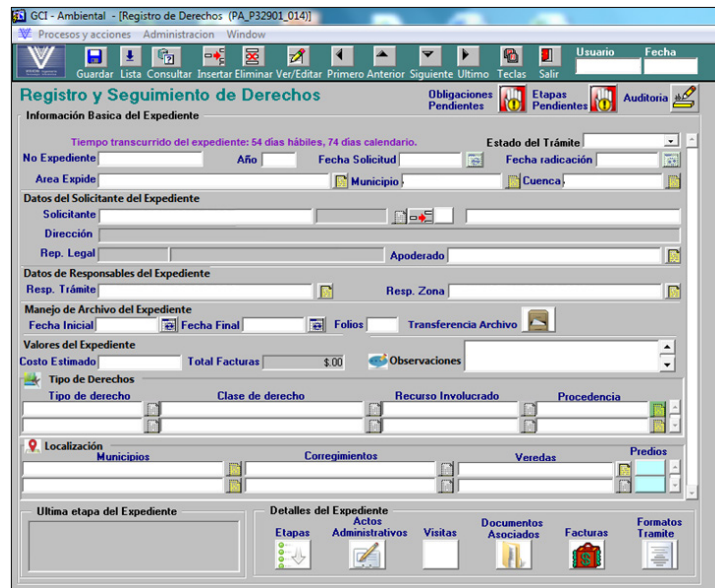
GCI - Ambiental - [Registro de Derechos (PA_P32901_014)]

Procesos y acciones Administracion Window

Guardar Lista Consultar Insertar Eliminar Ver/Editar Primero Anterior Siguiente Ultimo Teclas Salir

Usuario

Fecha

Registro y Seguimiento de Derechos

Obligaciones Pendientes

Etapas Pendientes

Auditoria

Información Basica del Expediente

Tiempo transcurrido del expediente: 54 días hábiles, 74 días calendario.

Estado del Trámite

No Expediente

Año

Fecha Solicitud

Fecha radicación

Area Expide

Municipio

Cuenca

Datos del Solicitante del Expediente

Solicitante

Dirección

Rep. Legal

Apoderado

Datos de Responsables del Expediente

Resp. Trámite

Resp. Zona

Manejo de Archivo del Expediente

Fecha Inicial

Fecha Final

Folios

Transferencia Archivo

Valores del Expediente

Costo Estimado

Total Facturas

$.00

Observaciones

Tipo de Derechos

| Tipo de derecho | Clase de derecho | Recurso Involucrado | Procedencia |
|---|---|---|---|
| | | | |
| | | | |

Localización

| Municipios | Corregimientos | Veredas | Predios |
|---|---|---|---|
| | | | |
| | | | |

Ultima etapa del Expediente

Detalles del Expediente

Etapas

Actos Administrativos

Visitas

Documentos Asociados

Facturas

Formatos Tramite